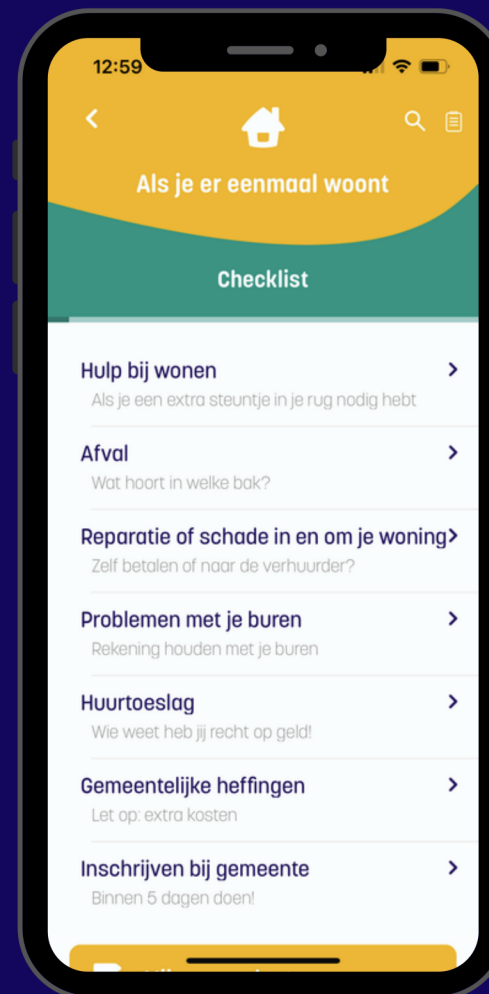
12:59

Als je er eenmaal woont

Checklist

Hulp bij wonen
Als je een extra steuntje in je rug nodig hebt

Afval
Wat hoort in welke bak?

Reparatie of schade in en om je woning
Zelf betalen of naar de verhuurder?

Problemen met je buren
Rekening houden met je buren

Huurtoeslag
Wie weet heb jij recht op geld!

Gemeentelijke heffingen
Let op: extra kosten

Inschrijven bij gemeente
Binnen 5 dagen doen!

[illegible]